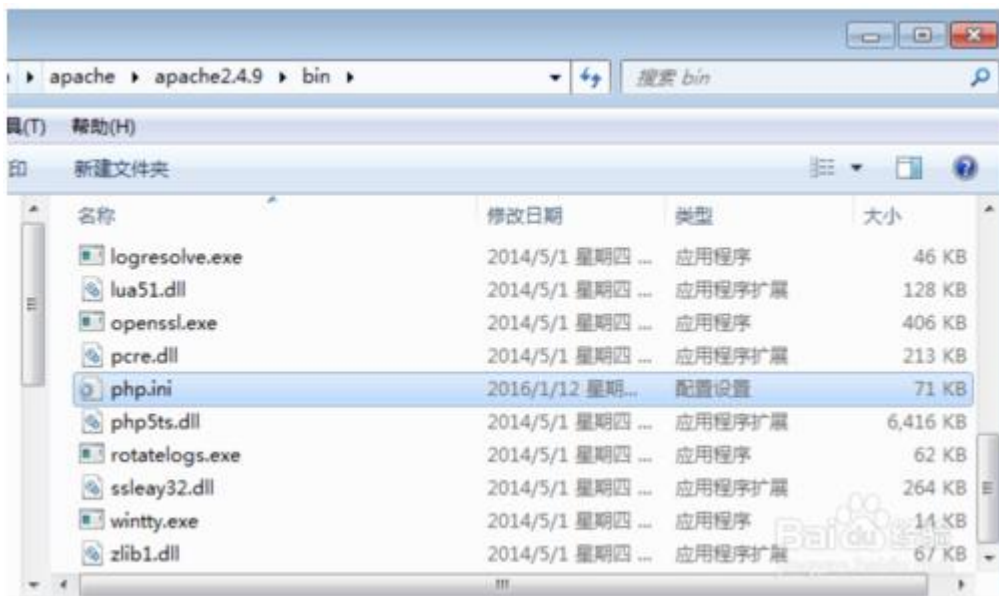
▸ apache ▸ apache2.4.9 ▸ bin ▸

搜索 bin

辑(T) 帮助(H)

印 新建文件夹

| 名称 | 修改日期 | 类型 | 大小 |
|---|---|---|---|
| logresolve.exe | 2014/5/1 星期四 ... | 应用程序 | 46 KB |
| lua51.dll | 2014/5/1 星期四 ... | 应用程序扩展 | 128 KB |
| openssl.exe | 2014/5/1 星期四 ... | 应用程序 | 406 KB |
| pcre.dll | 2014/5/1 星期四 ... | 应用程序扩展 | 213 KB |
| php.ini | 2016/1/12 星期... | 配置设置 | 71 KB |
| php5ts.dll | 2014/5/1 星期四 ... | 应用程序扩展 | 6,416 KB |
| rotatelogs.exe | 2014/5/1 星期四 ... | 应用程序 | 62 KB |
| ssleay32.dll | 2014/5/1 星期四 ... | 应用程序扩展 | 264 KB |
| wintty.exe | 2014/5/1 星期四 ... | 应用程序 | 14 KB |
| zlib1.dll | 2014/5/1 星期四 ... | 应用程序扩展 | 67 KB |

Baidu 经验